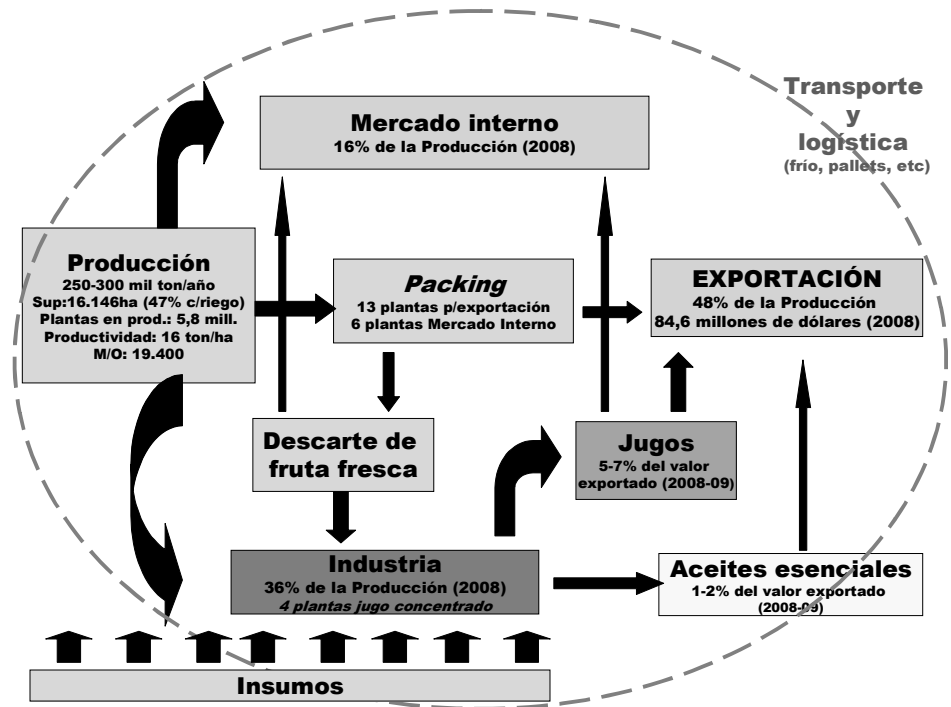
Transporte y logística
(frío, pallets, etc)

Mercado interno
16% de la Producción (2008)

Producción
250-300 mil ton/año
Sup:16.146ha (47% c/riego)
Plantas en prod.: 5,8 mill.
Productividad: 16 ton/ha
M/O: 19.400

*Packing*
13 plantas p/exportación
6 plantas Mercado Interno

EXPORTACIÓN
48% de la Producción
84,6 millones de dólares (2008)

Descarte de fruta fresca

Jugos
5-7% del valor exportado (2008-09)

Industria
36% de la Producción (2008)
*4 plantas jugo concentrado*

Aceites esenciales
1-2% del valor exportado
(2008-09)

Insumos